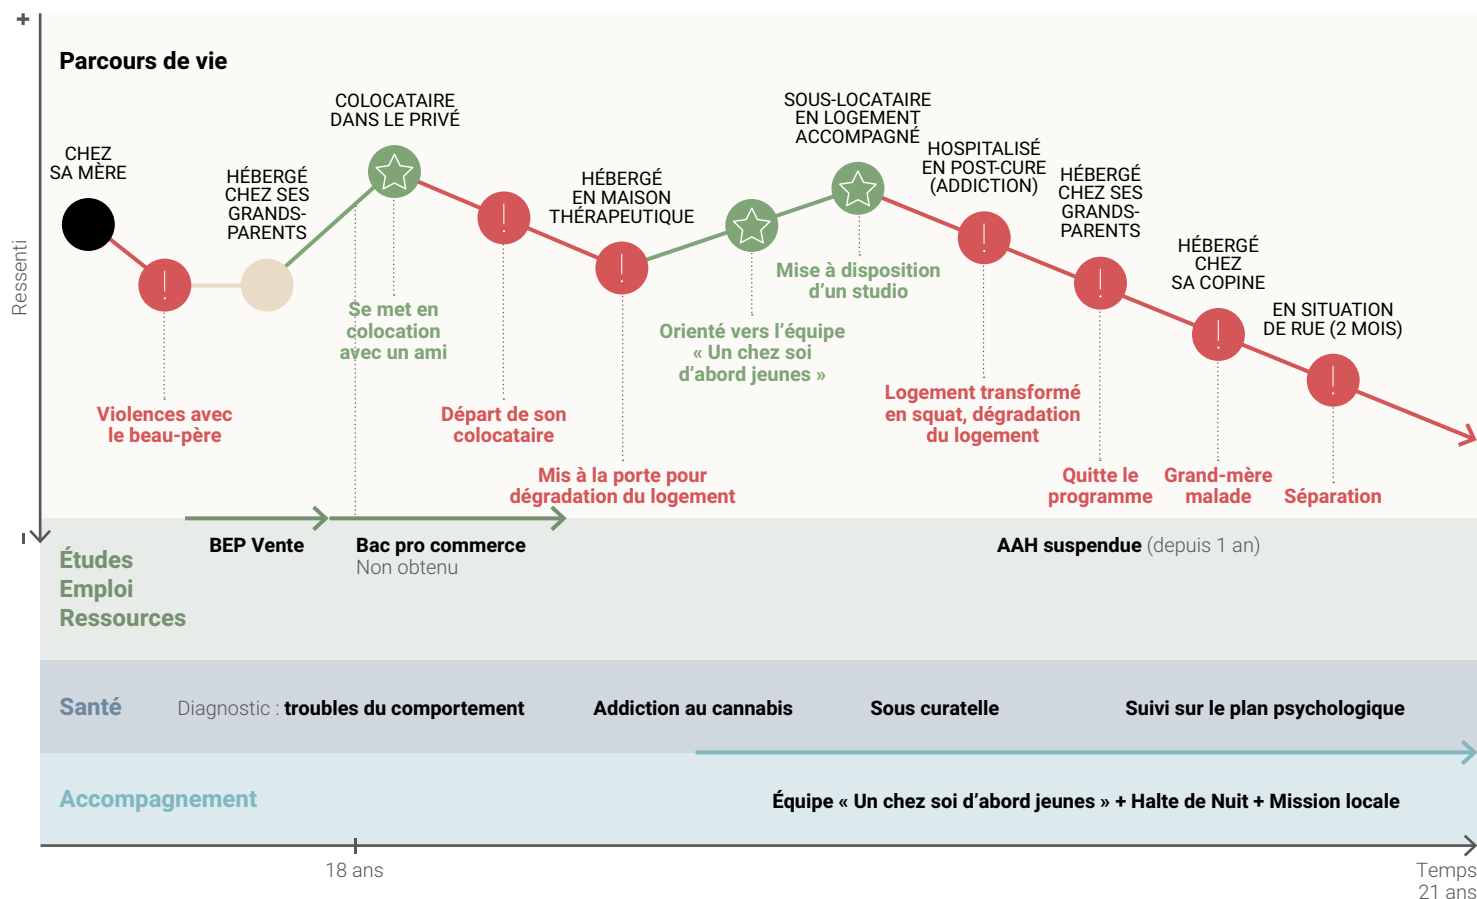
+

Parcours de vie

Ressenti

CHEZ SA MÈRE

HÉBERGÉ CHEZ SES GRANDS-PARENTS

COLOCATAIRE DANS LE PRIVÉ

HÉBERGÉ EN MAISON THÉRAPEUTIQUE

SOUS-LOCATAIRE EN LOGEMENT ACCOMPAGNÉ

HOSPITALISÉ EN POST-CURE (ADDICTION)

HÉBERGÉ CHEZ SES GRANDS-PARENTS

HÉBERGÉ CHEZ SA COPINE

EN SITUATION DE RUE (2 MOIS)

!

!

!

!

!

!

!

Se met en colocation avec un ami

Mise à disposition d'un studio

Orienté vers l'équipe « Un chez soi d'abord jeunes »

Violences avec le beau-père

Départ de son colocataire

Mis à la porte pour dégradation du logement

Logement transformé en squat, dégradation du logement

Quitte le programme

Grand-mère malade

Séparation

Études
Emploi
Ressources

BEP Vente

Bac pro commerce
Non obtenu

AAH suspendue (depuis 1 an)

Santé

Diagnostic : troubles du comportement

Addiction au cannabis

Sous curatelle

Suivi sur le plan psychologique

Accompagnement

Équipe « Un chez soi d'abord jeunes » + Halte de Nuit + Mission locale

18 ans

Temps
21 ans